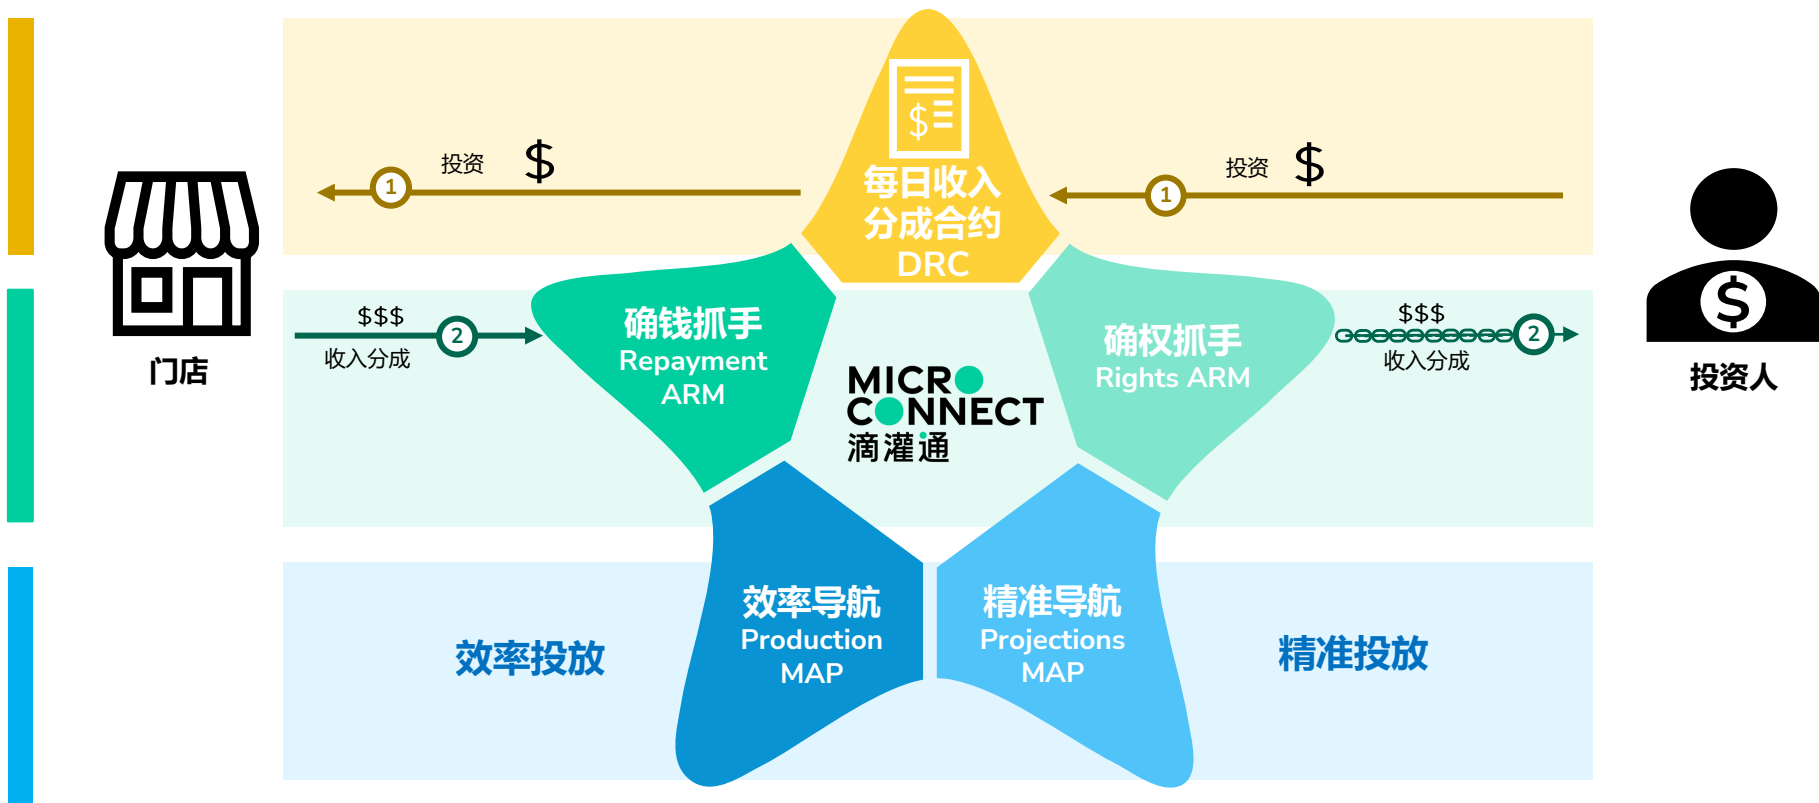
门店

1 投资 $

$
每日收入
分成合约
DRC

1 投资 $

投资人

$$$
2
收入分成

确钱抓手
Repayment
ARM

MICRO
CONNECT
滴灌通

确权抓手
Rights ARM

$$$
2
收入分成

效率投放

效率导航
Production
MAP

精准导航
Projections
MAP

精准投放